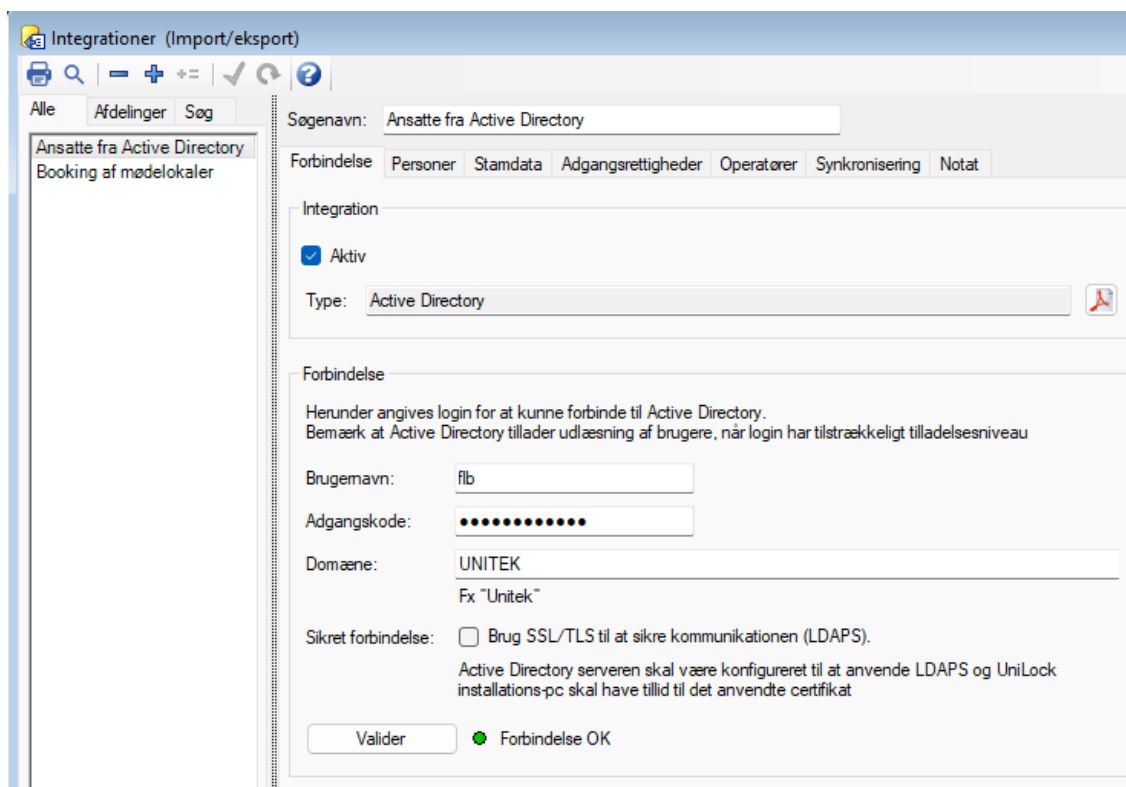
Integrationer (Import/eksport)

Alle | Afdelinger | Søg

Ansatte fra Active Directory
Booking af mødelokaler

Søgenavn: Ansatte fra Active Directory

Forbindelse | Personer | Stamdata | Adgangsrettigheder | Operatører | Synkronisering | Notat

Integration

Aktiv

Type: Active Directory

Forbindelse

Herunder angives login for at kunne forbinde til Active Directory.
Bemærk at Active Directory tillader udlæsning af brugere, når login har tilstrækkeligt tilladelsesniveau

Brugernavn: flb

Adgangskode: ••••••••••••

Domæne: UNITEK

Fx "Unitek"

Sikret forbindelse: Brug SSL/TLS til at sikre kommunikationen (LDAPS).

Active Directory serveren skal være konfigureret til at anvende LDAPS og UniLock installations-pc skal have tillid til det anvendte certifikat

Valider

Forbindelse OK